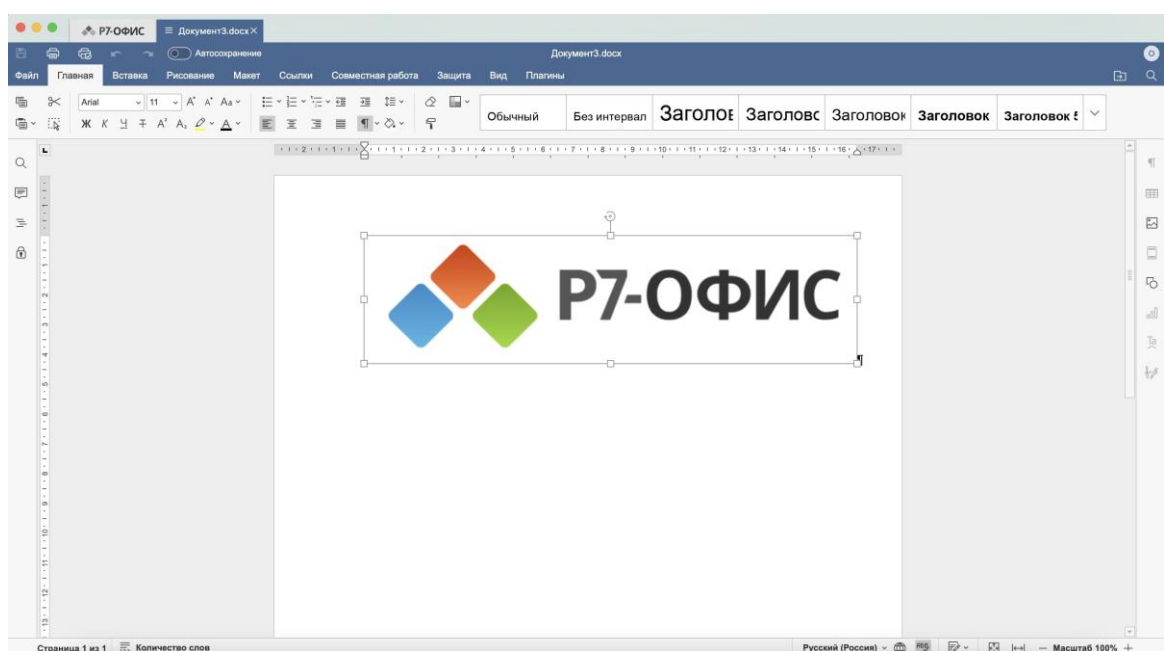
Р7-ОФИС Документ3.docx ×

Автосохранение

Документ3.docx

Файл Главная Вставка Рисование Макет Ссылки Совместная работа Защита Вид Плагины

Arial 11 Aa

Ж К Ч Ŧ A² A₂

Обычный Без интервал Заголов Заголовс Заголовок Заголовок Заголовок 5

Р7-ОФИС

Страница 1 из 1 Количество слов

Русский (Россия) Масштаб 100%